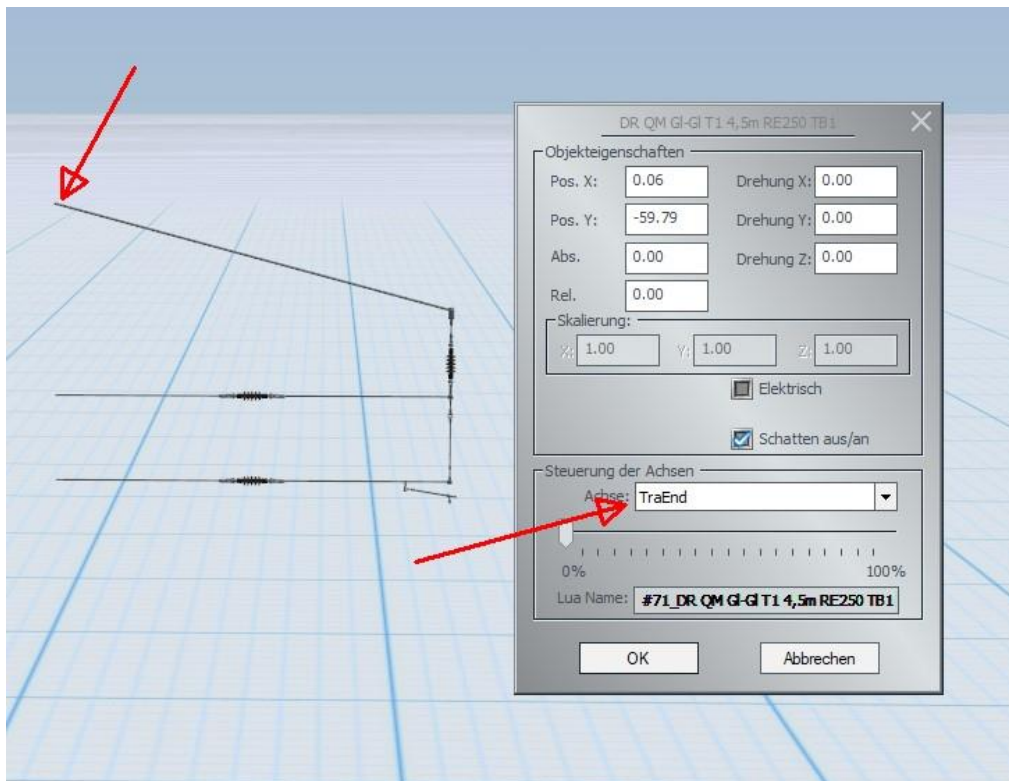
DR QM Gl-Gl T1 4,5m RE250 TB1

Objekteigenschaften

Pos. X: 0.06

Drehung X: 0.00

Pos. Y: -59.79

Drehung Y: 0.00

Abs. 0.00

Drehung Z: 0.00

Rel. 0.00

Skalierung:

X: 1.00 Y: 1.00 Z: 1.00

Elektrisch

Schatten aus/an

Steuerung der Achsen

Achse: TraEnd

0%

100%

Lua Name: #71_DR QM Gl-Gl T1 4,5m RE250 TB1

OK

Abbrechen